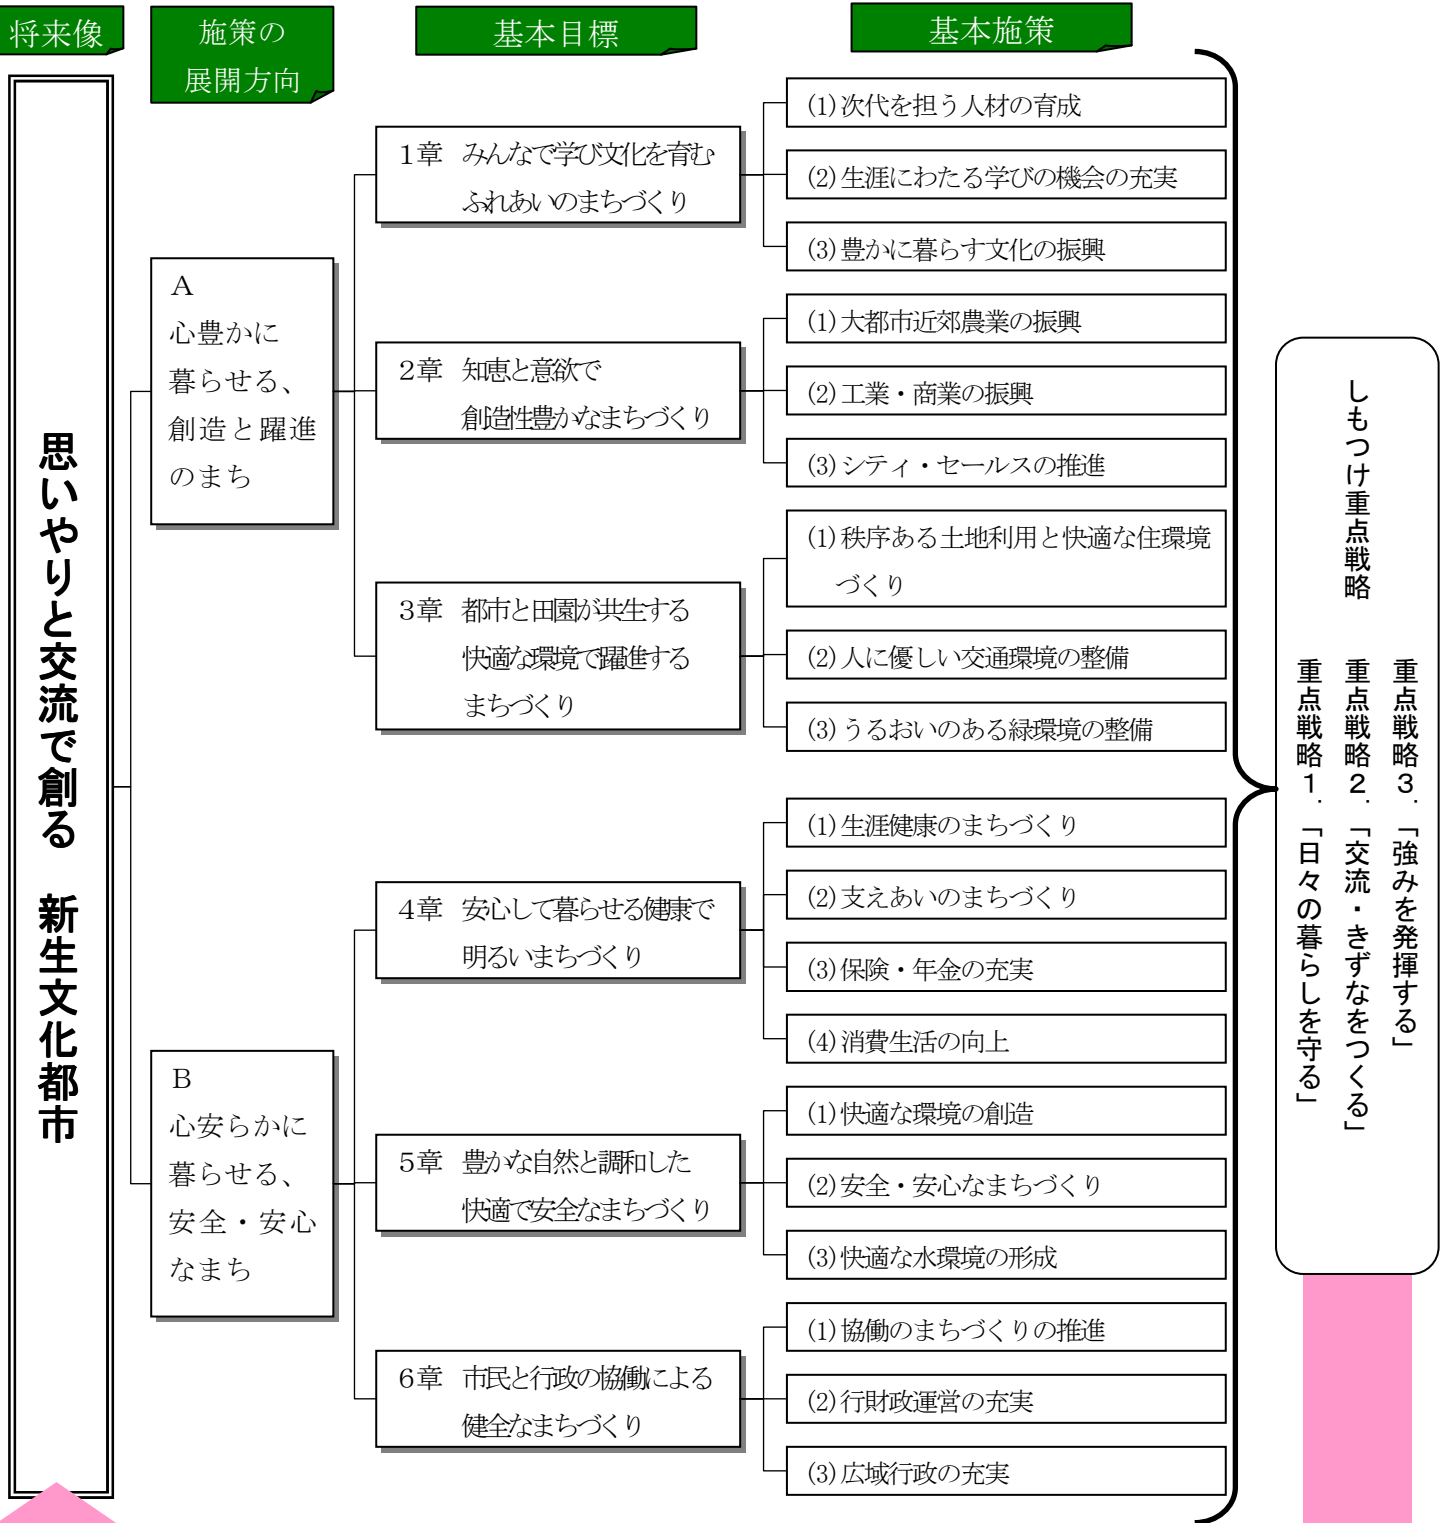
将来像

施策の展開方向

基本目標

基本施策

思いやりと交流で創る　新生文化都市

A
心豊かに暮らせる、創造と躍進のまち

1章　みんなで学び文化を育むふれあいのまちづくり

(1) 次代を担う人材の育成

(2) 生涯にわたる学びの機会の充実

(3) 豊かに暮らす文化の振興

2章　知恵と意欲で創造性豊かなまちづくり

(1) 大都市近郊農業の振興

(2) 工業・商業の振興

(3) シティ・セールスの推進

3章　都市と田園が共生する快適な環境で躍進するまちづくり

(1) 秩序ある土地利用と快適な住環境づくり

(2) 人に優しい交通環境の整備

(3) うるおいのある緑環境の整備

B
心安らかに暮らせる、安全・安心なまち

4章　安心して暮らせる健康で明るいまちづくり

(1) 生涯健康のまちづくり

(2) 支えあいのまちづくり

(3) 保険・年金の充実

(4) 消費生活の向上

5章　豊かな自然と調和した快適で安全なまちづくり

(1) 快適な環境の創造

(2) 安全・安心なまちづくり

(3) 快適な水環境の形成

6章　市民と行政の協働による健全なまちづくり

(1) 協働のまちづくりの推進

(2) 行財政運営の充実

(3) 広域行政の充実

しもつけ重点戦略

重点戦略3．「強みを発揮する」

重点戦略2．「交流・きずなをつくる」

重点戦略1．「日々の暮らしを守る」